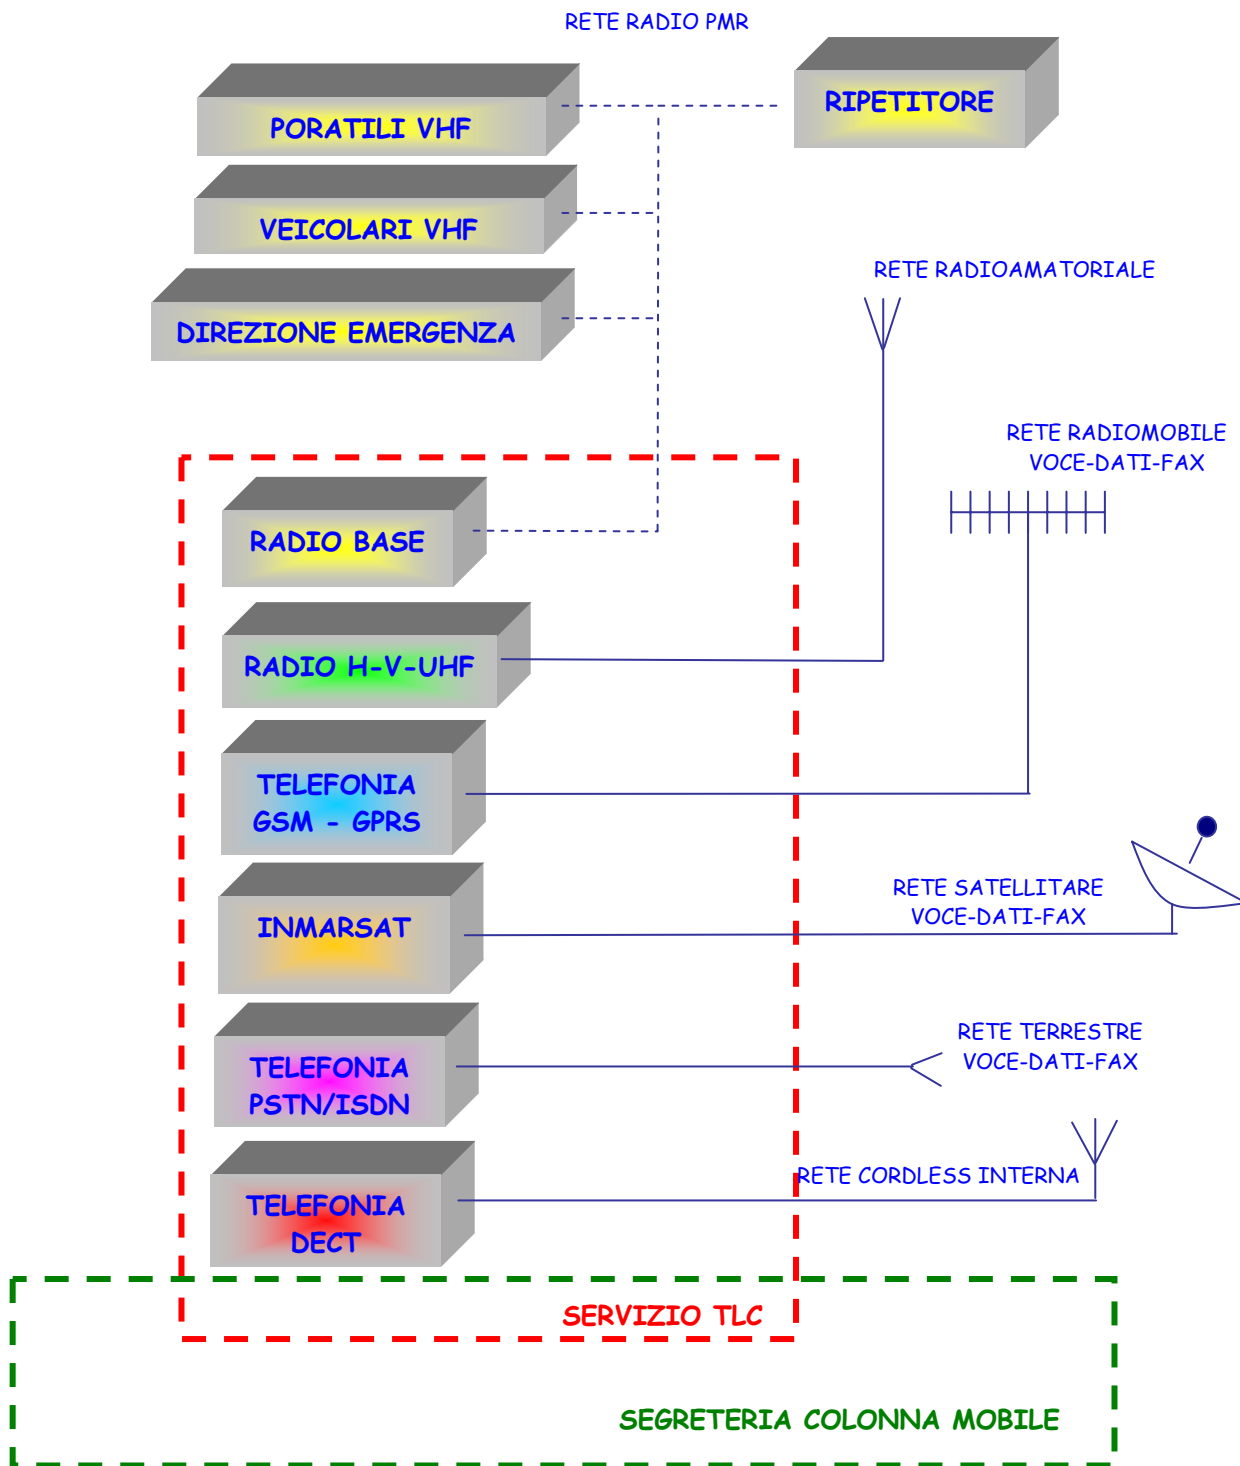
RETE RADIO PMR

PORATILI VHF

RIPETITORE

VEICOLARI VHF

DIREZIONE EMERGENZA

RETE RADIOAMATORIALE

RETE RADIOMOBILE
VOCE-DATI-FAX

RADIO BASE

RADIO H-V-UHF

TELEFONIA
GSM - GPRS

RETE SATELLITARE
VOCE-DATI-FAX

INMARSAT

RETE TERRESTRE
VOCE-DATI-FAX

TELEFONIA
PSTN/ISDN

RETE CORDLESS INTERNA

TELEFONIA
DECT

SERVIZIO TLC

SEGRETERIA COLONNA MOBILE